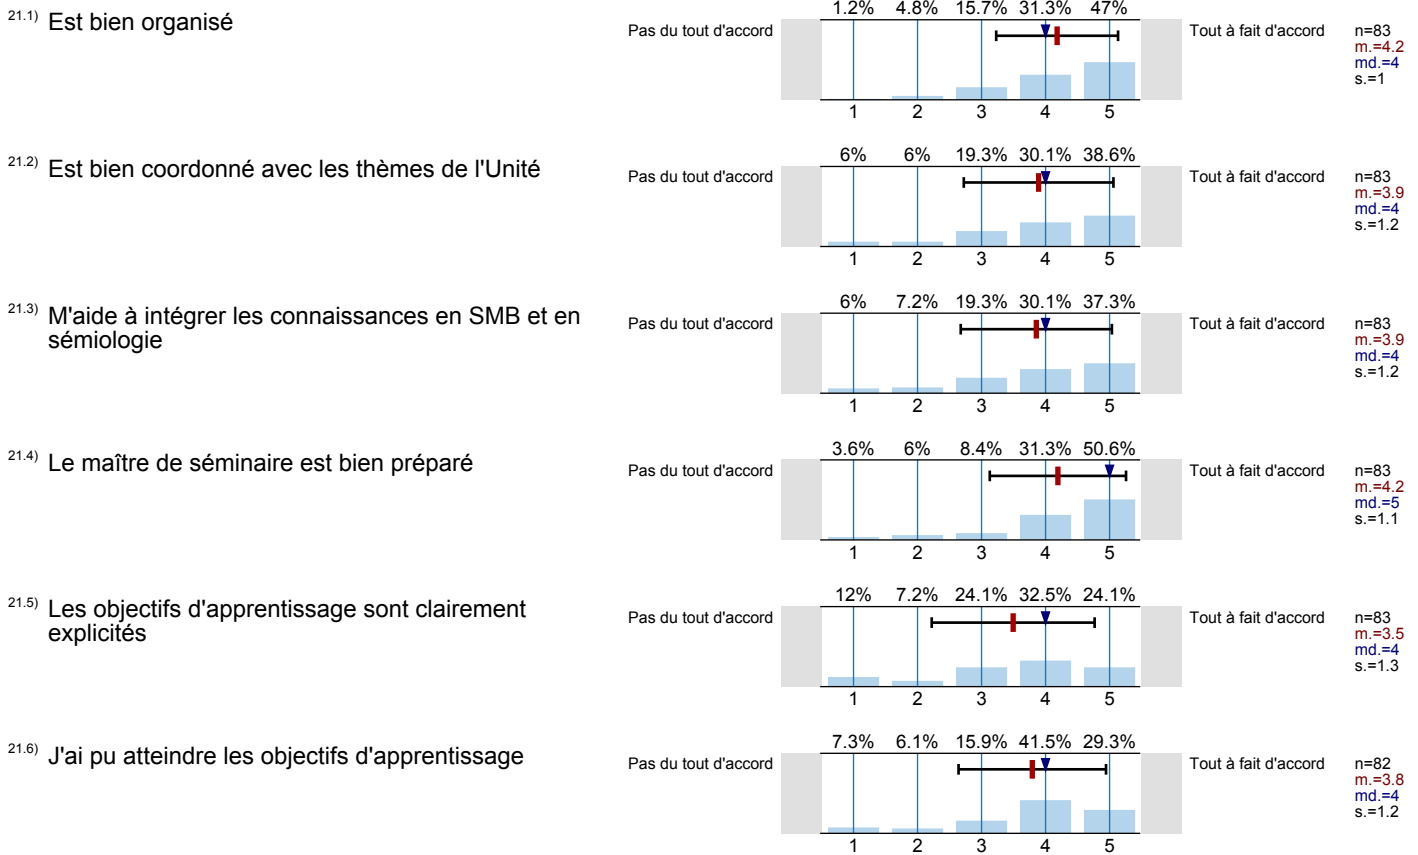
21.1) Est bien organisé

Pas du tout d'accord

| 1.2% | 4.8% | 15.7% | 31.3% | 47% |
|---|---|---|---|---|
| 1 | 2 | 3 | 4 | 5 |

Tout à fait d'accord

n=83
m.=4.2
md.=4
s.=1

21.2) Est bien coordonné avec les thèmes de l'Unité

Pas du tout d'accord

| 6% | 6% | 19.3% | 30.1% | 38.6% |
|---|---|---|---|---|
| 1 | 2 | 3 | 4 | 5 |

Tout à fait d'accord

n=83
m.=3.9
md.=4
s.=1.2

21.3) M'aide à intégrer les connaissances en SMB et en sémiologie

Pas du tout d'accord

| 6% | 7.2% | 19.3% | 30.1% | 37.3% |
|---|---|---|---|---|
| 1 | 2 | 3 | 4 | 5 |

Tout à fait d'accord

n=83
m.=3.9
md.=4
s.=1.2

21.4) Le maître de séminaire est bien préparé

Pas du tout d'accord

| 3.6% | 6% | 8.4% | 31.3% | 50.6% |
|---|---|---|---|---|
| 1 | 2 | 3 | 4 | 5 |

Tout à fait d'accord

n=83
m.=4.2
md.=5
s.=1.1

21.5) Les objectifs d'apprentissage sont clairement explicités

Pas du tout d'accord

| 12% | 7.2% | 24.1% | 32.5% | 24.1% |
|---|---|---|---|---|
| 1 | 2 | 3 | 4 | 5 |

Tout à fait d'accord

n=83
m.=3.5
md.=4
s.=1.3

21.6) J'ai pu atteindre les objectifs d'apprentissage

Pas du tout d'accord

| 7.3% | 6.1% | 15.9% | 41.5% | 29.3% |
|---|---|---|---|---|
| 1 | 2 | 3 | 4 | 5 |

Tout à fait d'accord

n=82
m.=3.8
md.=4
s.=1.2